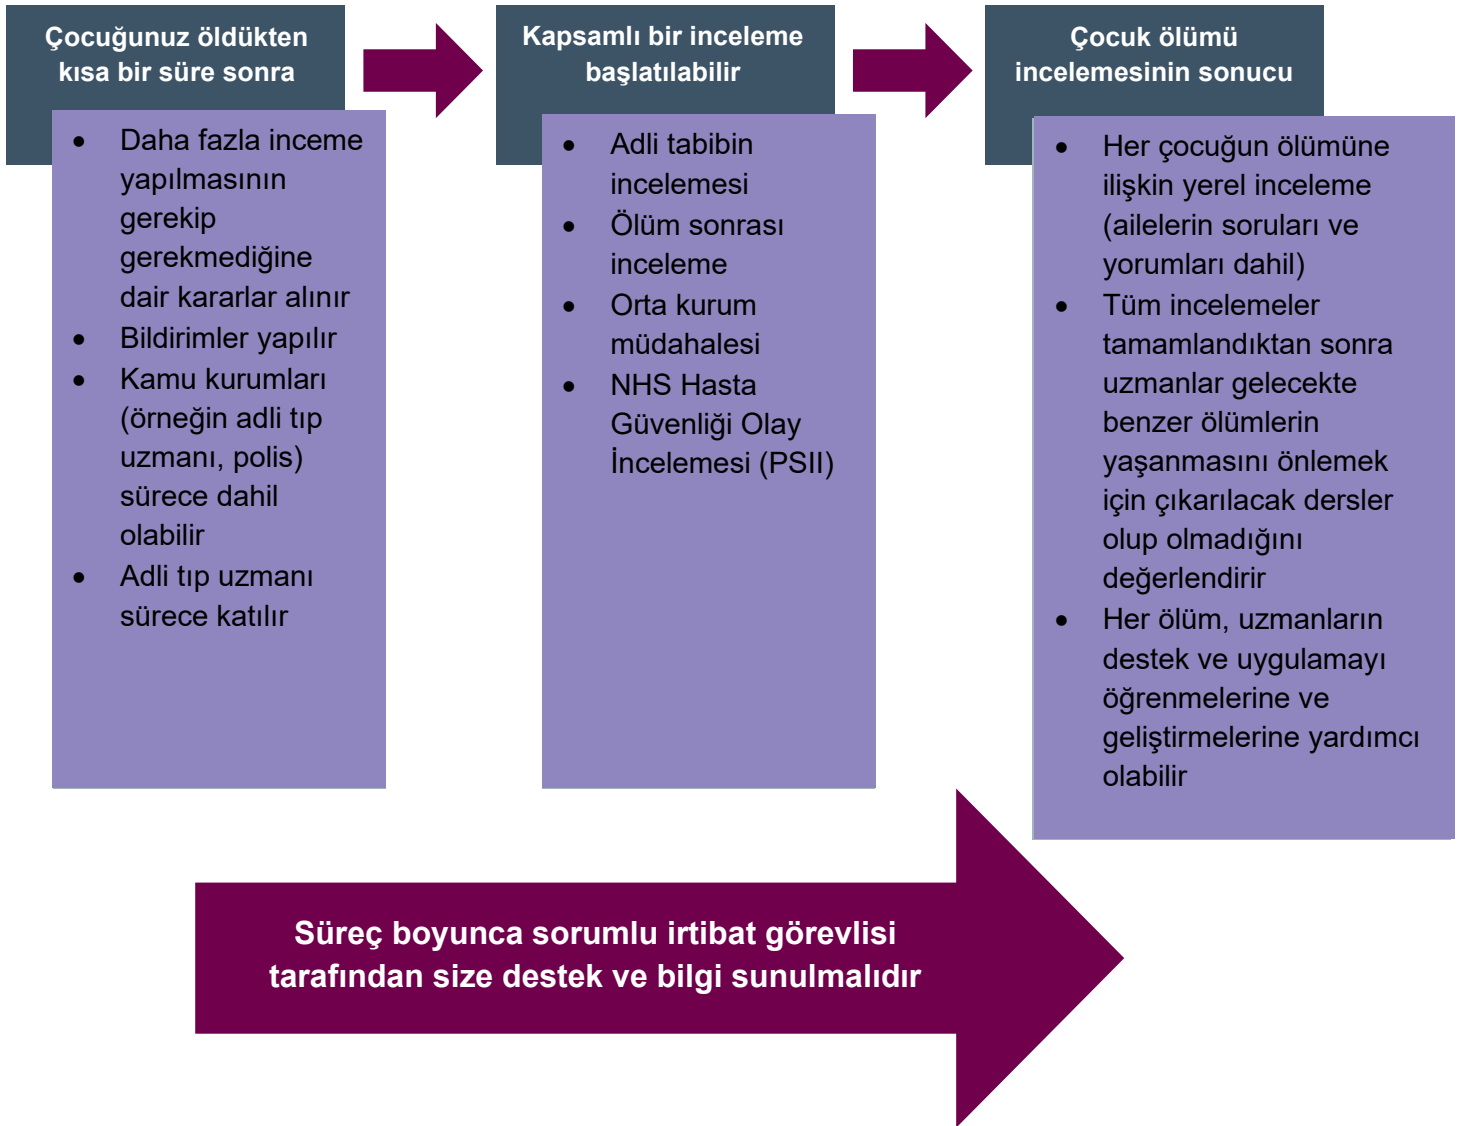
Çocuğunuz öldükten kısa bir süre sonra

- Daha fazla inceme yapılmasının gerekip gerekmediğine dair kararlar alınır
- Bildirimler yapılır
- Kamu kurumları (örneğin adli tıp uzmanı, polis) sürece dahil olabilir
- Adli tıp uzmanı sürece katılır

Kapsamlı bir inceleme başlatılabilir

- Adli tabibin incelemesi
- Ölüm sonrası inceleme
- Orta kurum müdahalesi
- NHS Hasta Güvenliği Olay İncelemesi (PSII)

Çocuk ölümü incelemesinin sonucu

- Her çocuğun ölümüne ilişkin yerel inceleme (ailelerin soruları ve yorumları dahil)
- Tüm incelemeler tamamlandıktan sonra uzmanlar gelecekte benzer ölümlerin yaşanmasını önlemek için çıkarılacak dersler olup olmadığını değerlendirir
- Her ölüm, uzmanların destek ve uygulamayı öğrenmelerine ve geliştirmelerine yardımcı olabilir

Süreç boyunca sorumlu irtibat görevlisi tarafından size destek ve bilgi sunulmalıdır